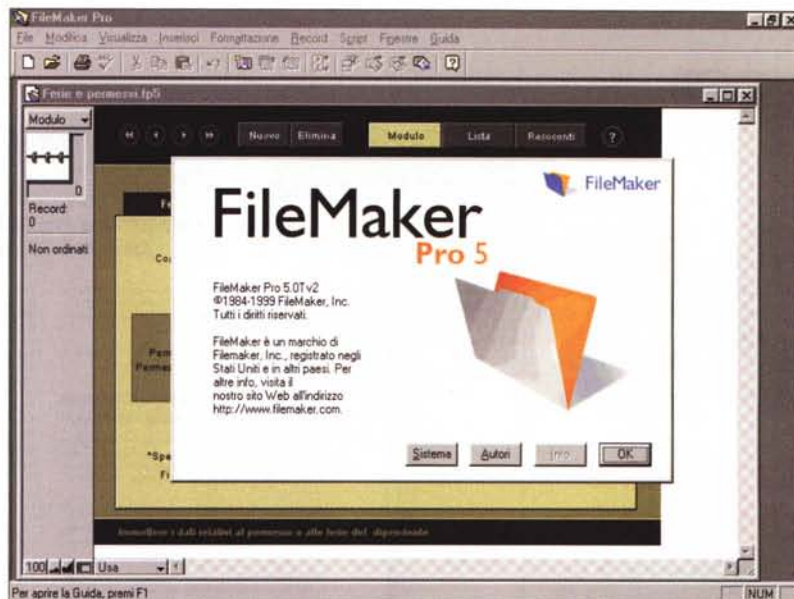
FileMaker Pro
File Modifica Visualizza Inserisci Formattazione Record Script Finestra Guida
Ferie e permessi.fp5
Modulo
0
Record:
0
Non ordinati
Nuovo Elimina Modulo Lista Resoconti ?
FileMaker
FileMaker
Pro 5
FileMaker Pro 5.0Tv2
©1984-1999 FileMaker, Inc.
Tutti i diritti riservati.

FileMaker è un marchio di Filemaker, Inc., registrato negli Stati Uniti e in altri paesi. Per altre info, visita il nostro sito Web all'indirizzo http://www.filemaker.com.
Sistema Autori Info OK
Fe
Co
Perm
Permes
*Spe
Fi
Immettere i dati relativi al permesso o alle ferie del dipendente
100 Usa
Per aprire la Guida, premi F1
NUM